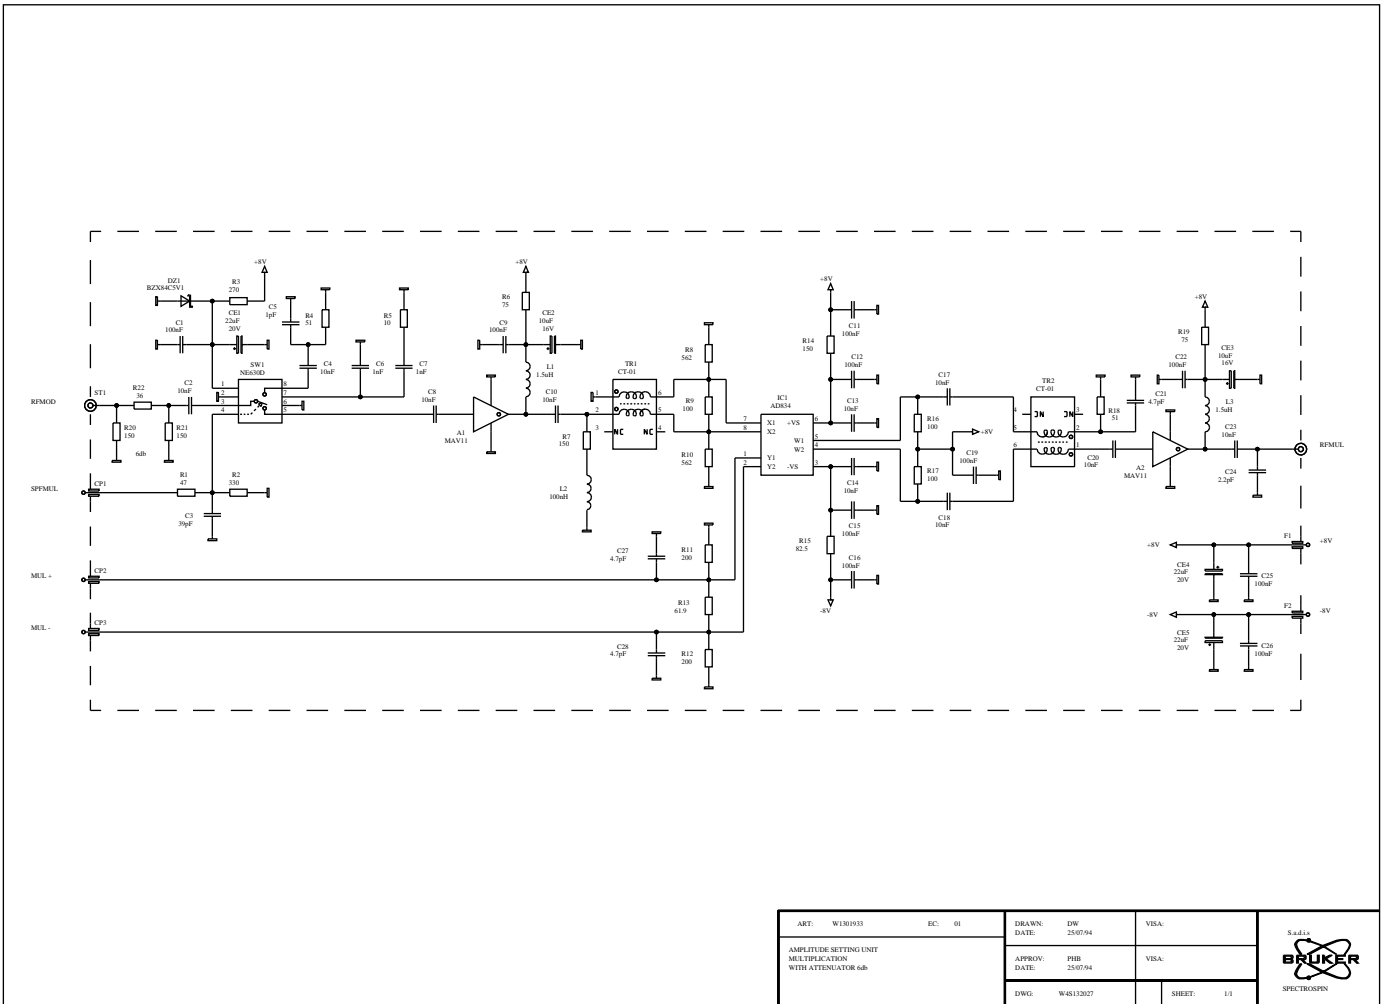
+8V
DZ1
BZX84C5V1
R3
270
C5
1pF
R4
51
R5
10
C1
100nF
CE1
22uF
20V
C4
10nF
C6
1nF
C7
1nF
SW1
NE630D
1
2
3
4
8
7
6
5
RFMOD
ST1
R22
36
C2
10nF
R20
150
R21
150
6db
SPFMUL
CP1
R1
47
R2
330
C3
39pF
MUL +
CP2
MUL -
CP3

+8V
R6
75
C9
100nF
CE2
10uF
16V
L1
1.5uH
C8
10nF
A1
MAV11
C10
10nF
R7
150
L2
100nH
TR1
CT-01
1
2
3
6
5
4
NC
NC
R8
562
R9
100
R10
562
C27
4.7pF
R11
200
R13
61.9
C28
4.7pF
R12
200

IC1
AD834
7
8
X1
X2
+VS
6
W1
W2
5
4
1
2
Y1
Y2
-VS
3
+8V
C11
100nF
R14
150
C12
100nF
C13
10nF
C14
10nF
C15
100nF
R15
82.5
C16
100nF
-8V

C17
10nF
R16
100
+8V
C19
100nF
R17
100
C18
10nF
TR2
CT-01
4
5
6
3
2
1
R18
51
C21
4.7pF
+8V
R19
75
C22
100nF
CE3
10uF
16V
L3
1.5uH
C23
10nF
C20
10nF
A2
MAV11
C24
2.2pF
RFMUL

+8V
CE4
22uF
20V
C25
100nF
F1
+8V
-8V
CE5
22uF
20V
C26
100nF
F2
-8V

ART: W1301933 EC: 01
AMPLITUDE SETTING UNIT
MULTIPLICATION
WITH ATTENUATOR 6db
DRAWN: DW
DATE: 25/07/94
VISA:
APPROV: PHB
DATE: 25/07/94
VISA:
DWG: W4S132027
SHEET: 1/1
S.a.d.i.s
BRUKER
SPECTROSPIN